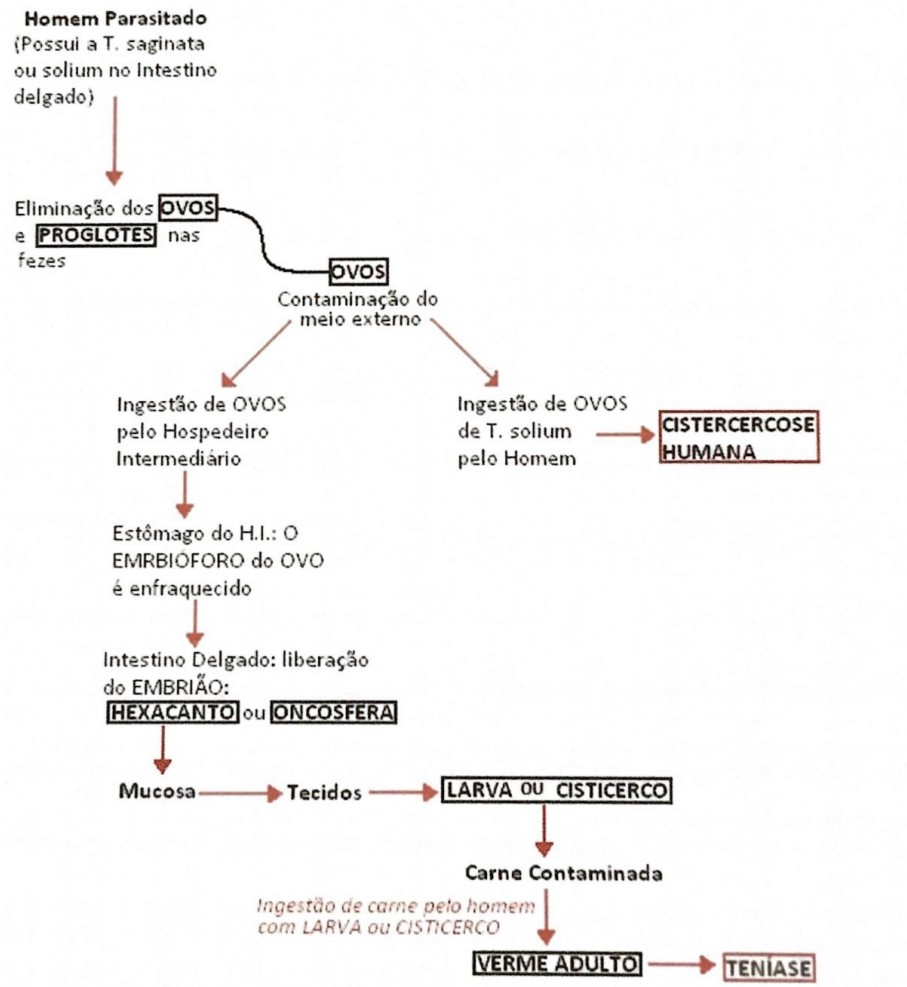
**Homem Parasitado**
(Possui a T. saginata ou solium no Intestino delgado)

Eliminação dos OVOS e PROGLOTES nas fezes

OVOS
Contaminação do meio externo

Ingestão de OVOS pelo Hospedeiro Intermediário

Ingestão de OVOS de T. solium pelo Homem

CISTERCERCOSE HUMANA

Estômago do H.I.: O EMRBIOFORO do OVO é enfraquecido

Intestino Delgado: liberação do EMBRIÃO: HEXACANTO ou ONCOSFERA

Mucosa

Tecidos

LARVA OU CISTICERCO

Carne Contaminada

Ingestão de carne pelo homem com LARVA ou CISTICERCO

VERME ADULTO

TENÍASE